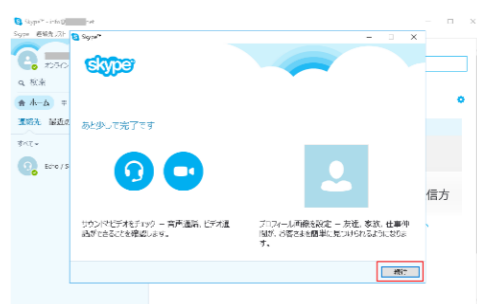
Skype™ - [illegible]
Skype 連絡先リスト
オンライン
検索
ホーム
連絡先 最近の
すべて
Echo / S
Skype™
skype
あと少しで完了です
サウンドとビデオをチェック – 音声通話、ビデオ通話ができることを確認します。
プロフィール画像を設定 – 友達、家族、仕事仲間が、お客さまを簡単に見つけられるようになります。
続行
信方